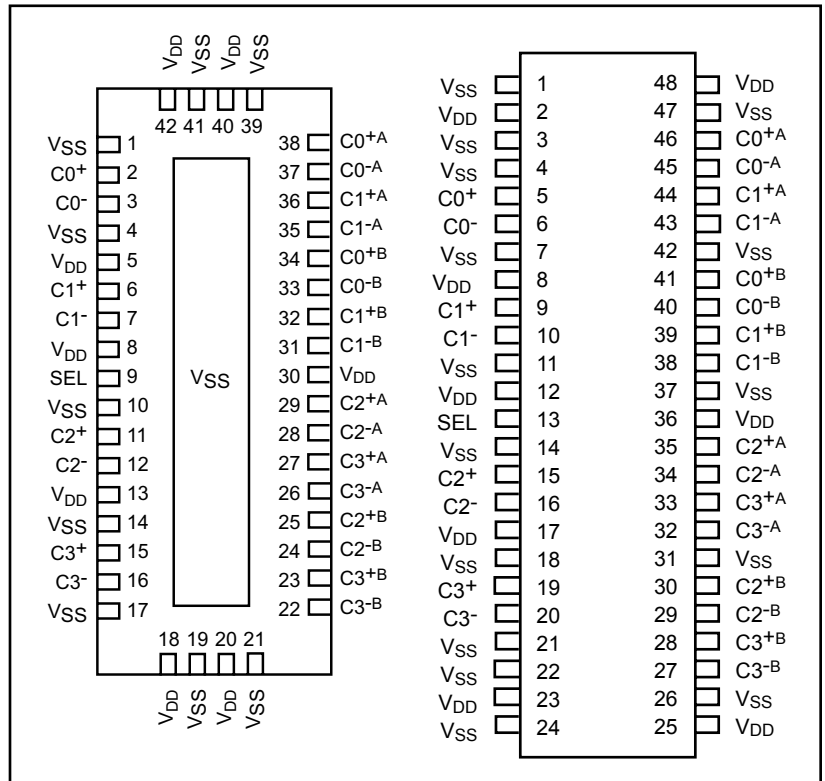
$V_{DD}$ $V_{SS}$ $V_{DD}$ $V_{SS}$
42 41 40 39

$V_{SS}$ 1
$C0^+$ 2
$C0^-$ 3
$V_{SS}$ 4
$V_{DD}$ 5
$C1^+$ 6
$C1^-$ 7
$V_{DD}$ 8
SEL 9
$V_{SS}$ 10
$C2^+$ 11
$C2^-$ 12
$V_{DD}$ 13
$V_{SS}$ 14
$C3^+$ 15
$C3^-$ 16
$V_{SS}$ 17

$V_{SS}$

38 $C0^{+A}$
37 $C0^{-A}$
36 $C1^{+A}$
35 $C1^{-A}$
34 $C0^{+B}$
33 $C0^{-B}$
32 $C1^{+B}$
31 $C1^{-B}$
30 $V_{DD}$
29 $C2^{+A}$
28 $C2^{-A}$
27 $C3^{+A}$
26 $C3^{-A}$
25 $C2^{+B}$
24 $C2^{-B}$
23 $C3^{+B}$
22 $C3^{-B}$

18 19 20 21
$V_{DD}$ $V_{SS}$ $V_{DD}$ $V_{SS}$

| | | | |
|---|---|---|---|
| $V_{SS}$ | 1 | 48 | $V_{DD}$ |
| $V_{DD}$ | 2 | 47 | $V_{SS}$ |
| $V_{SS}$ | 3 | 46 | $C0^{+A}$ |
| $V_{SS}$ | 4 | 45 | $C0^{-A}$ |
| $C0^+$ | 5 | 44 | $C1^{+A}$ |
| $C0^-$ | 6 | 43 | $C1^{-A}$ |
| $V_{SS}$ | 7 | 42 | $V_{SS}$ |
| $V_{DD}$ | 8 | 41 | $C0^{+B}$ |
| $C1^+$ | 9 | 40 | $C0^{-B}$ |
| $C1^-$ | 10 | 39 | $C1^{+B}$ |
| $V_{SS}$ | 11 | 38 | $C1^{-B}$ |
| $V_{DD}$ | 12 | 37 | $V_{SS}$ |
| SEL | 13 | 36 | $V_{DD}$ |
| $V_{SS}$ | 14 | 35 | $C2^{+A}$ |
| $C2^+$ | 15 | 34 | $C2^{-A}$ |
| $C2^-$ | 16 | 33 | $C3^{+A}$ |
| $V_{DD}$ | 17 | 32 | $C3^{-A}$ |
| $V_{SS}$ | 18 | 31 | $V_{SS}$ |
| $C3^+$ | 19 | 30 | $C2^{+B}$ |
| $C3^-$ | 20 | 29 | $C2^{-B}$ |
| $V_{SS}$ | 21 | 28 | $C3^{+B}$ |
| $V_{SS}$ | 22 | 27 | $C3^{-B}$ |
| $V_{DD}$ | 23 | 26 | $V_{SS}$ |
| $V_{SS}$ | 24 | 25 | $V_{DD}$ |